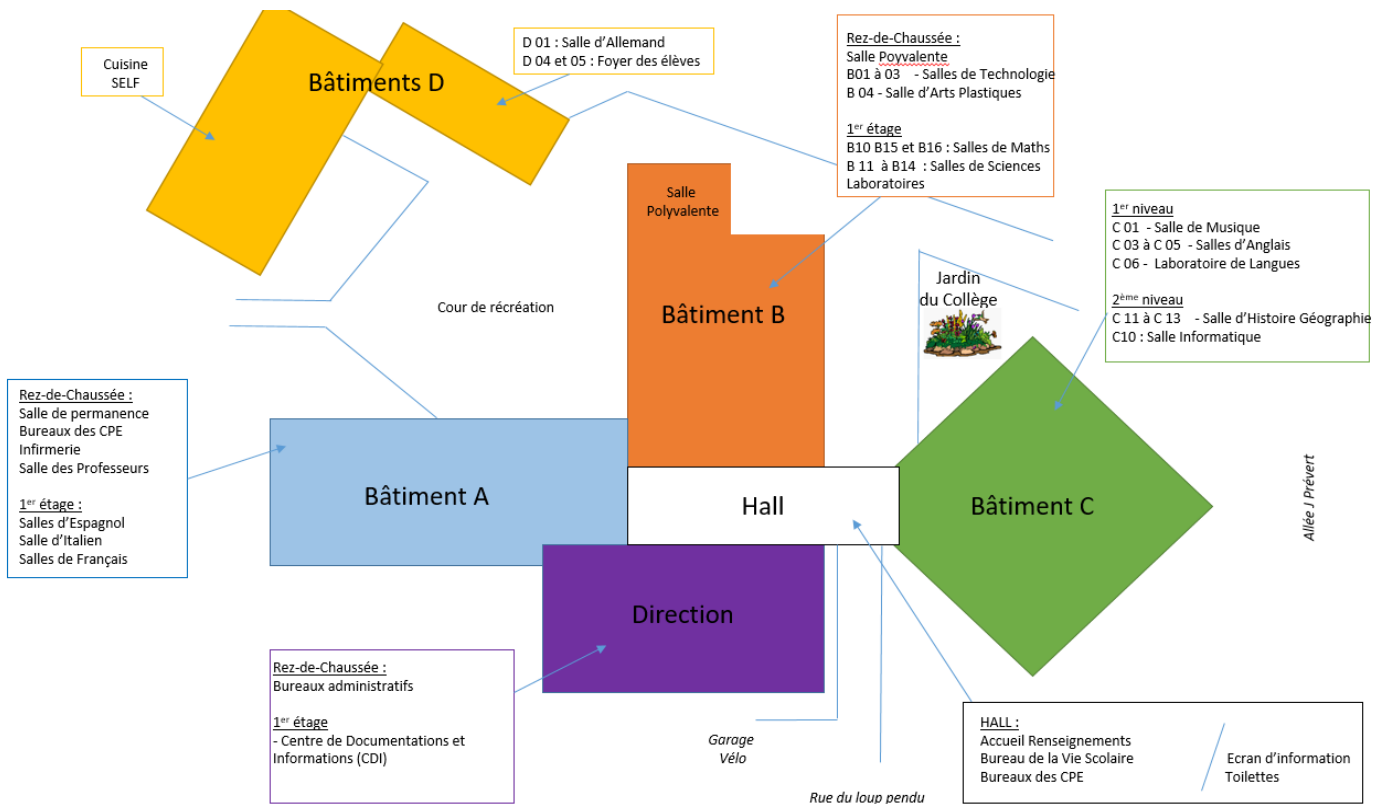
Cuisine
SELF

Bâtiments D

D 01 : Salle d'Allemand
D 04 et 05 : Foyer des élèves

Rez-de-Chaussée :
Salle Poyvalente
B01 à 03 - Salles de Technologie
B 04 - Salle d'Arts Plastiques

1$^{er}$ étage
B10 B15 et B16 : Salles de Maths
B 11 à B14 : Salles de Sciences
Laboratoires

1$^{er}$ niveau
C 01 - Salle de Musique
C 03 à C 05 - Salles d'Anglais
C 06 - Laboratoire de Langues

2$^{ème}$ niveau
C 11 à C 13 - Salle d'Histoire Géographie
C10 : Salle Informatique

Salle Polyvalente

Bâtiment B

Jardin du Collège

Cour de récréation

Rez-de-Chaussée :
Salle de permanence
Bureaux des CPE
Infirmerie
Salle des Professeurs

1$^{er}$ étage :
Salles d'Espagnol
Salle d'Italien
Salles de Français

Bâtiment A

Hall

Bâtiment C

Allée J Prévert

Direction

Rez-de-Chaussée :
Bureaux administratifs

1$^{er}$ étage
- Centre de Documentations et Informations (CDI)

Garage Vélo

Rue du loup pendu

HALL :
Accueil Renseignements
Bureau de la Vie Scolaire
Bureaux des CPE

Ecran d'information
Toilettes